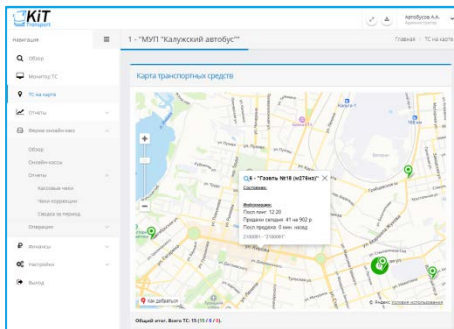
KiT Transport

Автобусов А.А.

Навигация

1 - "МУП "Калужский автобус""

Главная / ТС на карте

Обзор

Монитор ТС

ТС на карте

Отчеты

Фискальные кассы

Обзор

Онлайн касса

Отчеты

Кассовые чеки

Чеки коррекции

Сводка за период

Операции

Финансы

Настройки

Выход

Карта транспортных средств

5 - "Газель №18 (м279ка)"

Состояние:

Информация:

Посл.пакет: 12:20

Продажи сегодня: 41 на 902 р.

Посл.продажа: 0 мин. назад

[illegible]

Как добраться

© Яндекс Условия использования

Общий итог. Всего ТС: 15 (15 / 0 / 0).